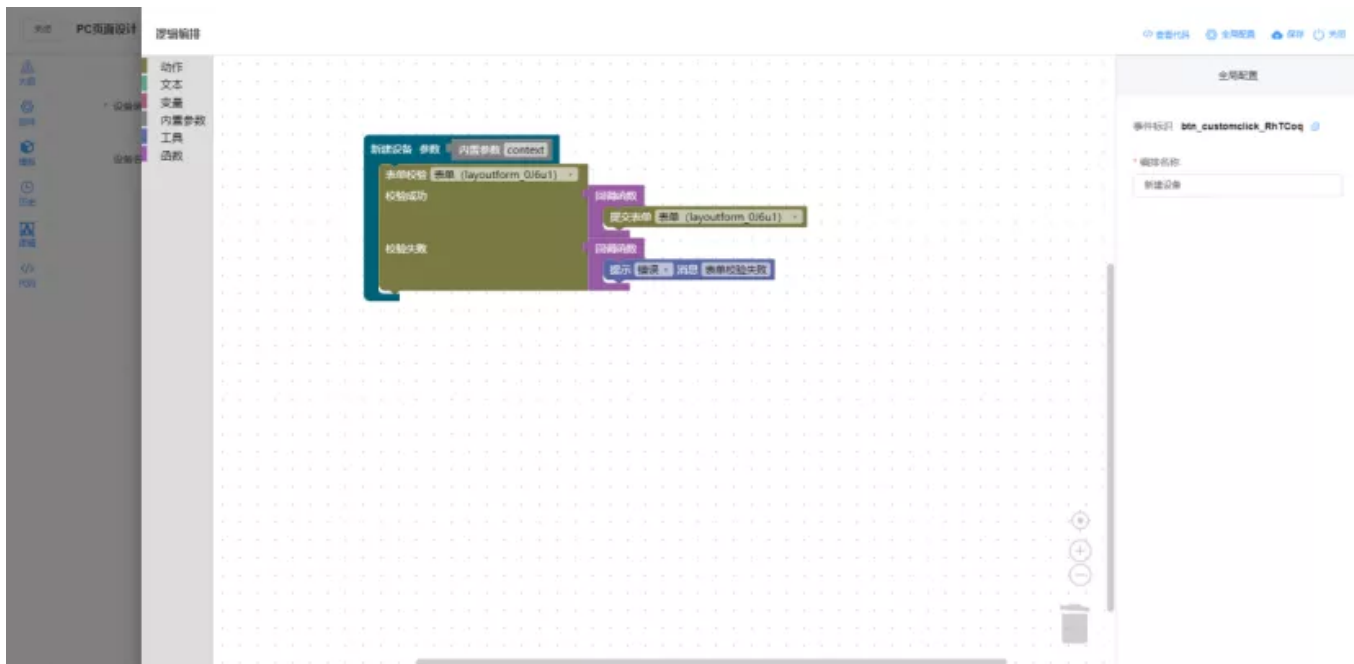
关闭 PC页面设计

逻辑编排

查看代码 全局配置 保存 关闭

动作
文本
变量
内置参数
工具
函数

新建设备 参数 内置参数 context
表单校验 表单 (layoutform_0J6u1)
校验成功
回调函数
提交表单 表单 (layoutform_0J6u1)
校验失败
回调函数
提示 错误 消息 表单校验失败

全局配置

事件标识 btn_customclick_RhTCoq

* 编排名称

新建设备